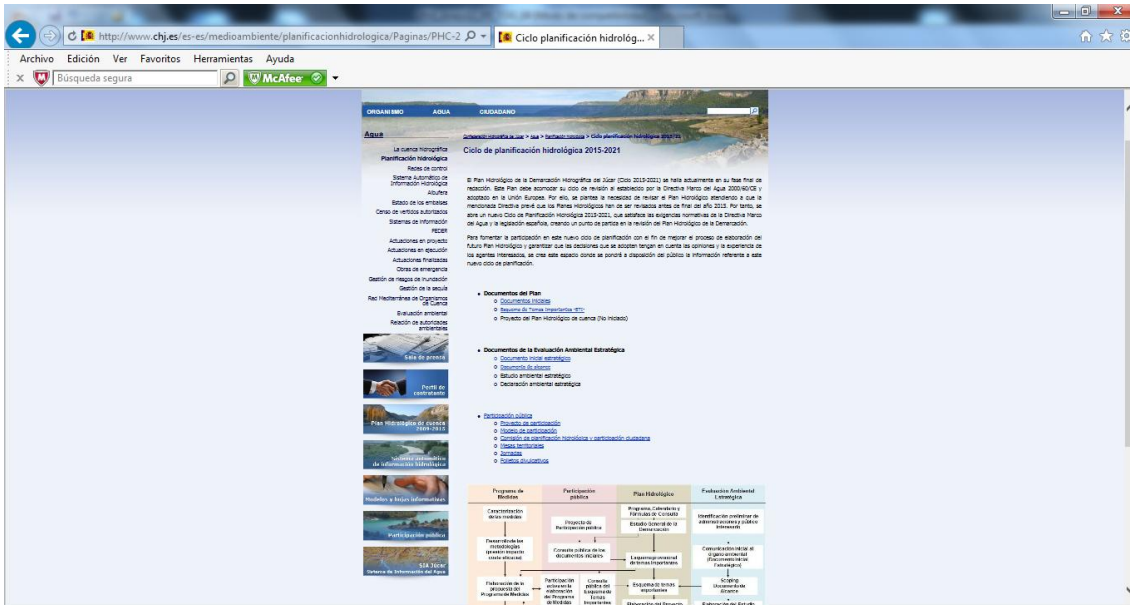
http://www.chj.es/es-es/medioambiente/planificacionhidrologica/Paginas/PHC-2
Ciclo planificación hidrológ... ×

Archivo Edición Ver Favoritos Herramientas Ayuda
Búsqueda segura McAfee

ORGANISMO AGUA CIUDADANO

Agua
La cuenca hidrográfica
Planificación hidrológica
Redes de control
Sistema Automático de Información Hidrológica
Albufera
Estado de los embalses
Censo de vertidos autorizados
Sistemas de información
FEDER
Actuaciones en proyecto
Actuaciones en ejecución
Actuaciones finalizadas
Obras de emergencia
Gestión de riesgos de inundación
Gestión de la sequía
Red Mediterránea de Organismos de Cuenca
Evaluación ambiental
Relación de autoridades ambientales

Sala de prensa
Perfil de contratante
Plan Hidrológico de cuenca 2009-2015
Sistema automático de información hidrológica
Modelos y hojas informativas
Participación pública
SIA Júcar Sistema de Información del Agua

Confederación Hidrográfica del Júcar > Agua > Planificación hidrológica > Ciclo planificación hidrológica 2015-2021

Ciclo de planificación hidrológica 2015-2021

El Plan Hidrológico de la Demarcación Hidrográfica del Júcar (Ciclo 2015-2021) se halla actualmente en su fase final de redacción. Este Plan debe acomodar su ciclo de revisión al establecido por la Directiva Marco del Agua 2000/60/CE y adoptado en la Unión Europea. Por ello, se plantea la necesidad de revisar el Plan Hidrológico atendiendo a que la mencionada Directiva prevé que los Planes Hidrológicos han de ser revisados antes de final del año 2015. Por tanto, se abre un nuevo Ciclo de Planificación Hidrológica 2015-2021, que satisface las exigencias normativas de la Directiva Marco del Agua y la legislación española, creando un punto de partida en la revisión del Plan Hidrológico de la Demarcación.

Para fomentar la participación en este nuevo ciclo de planificación con el fin de mejorar el proceso de elaboración del futuro Plan Hidrológico y garantizar que las decisiones que se adopten tengan en cuenta las opiniones y la experiencia de los agentes interesados, se crea este espacio donde se pondrá a disposición del público la información referente a este nuevo ciclo de planificación.

• Documentos del Plan
o Documentos iniciales
o Esquema de Temas Importantes (ETI)
o Proyecto del Plan Hidrológico de cuenca (No iniciado)

• Documentos de la Evaluación Ambiental Estratégica
o Documento inicial estratégico
o Documento de alcance
o Estudio ambiental estratégico
o Declaración ambiental estratégica

• Participación pública
o Proyecto de participación
o Modelo de participación
o Comisión de planificación hidrológica y participación ciudadana
o Mesas territoriales
o Jornadas
o Folletos divulgativos

| Programa de Medidas | Participación pública | Plan Hidrológico | Evaluación Ambiental Estratégica |
|---|---|---|---|
| Caracterización de los medidas | Proyecto de Participación pública | Programa, Calendario y Fórmulas de Consulta; Estudio General de la Demarcación | Identificación preliminar de administraciones y público interesado |
| Desarrollo de las metodologías (precio-impacto coste-eficacia) | Consulta pública de los documentos iniciales | Esquema provisional de temas importantes | Comunicación inicial al órgano ambiental (Documento Inicial Estratégico) |
| Elaboración de la propuesta del Programa de Medidas | Participación activa en la elaboración del Programa de Medidas; Consulta pública del Esquema de Temas Importantes | Esquema de temas importantes; Elaboración del Proyecto | Scoping Documento de Alcance; Elaboración del Estudio |